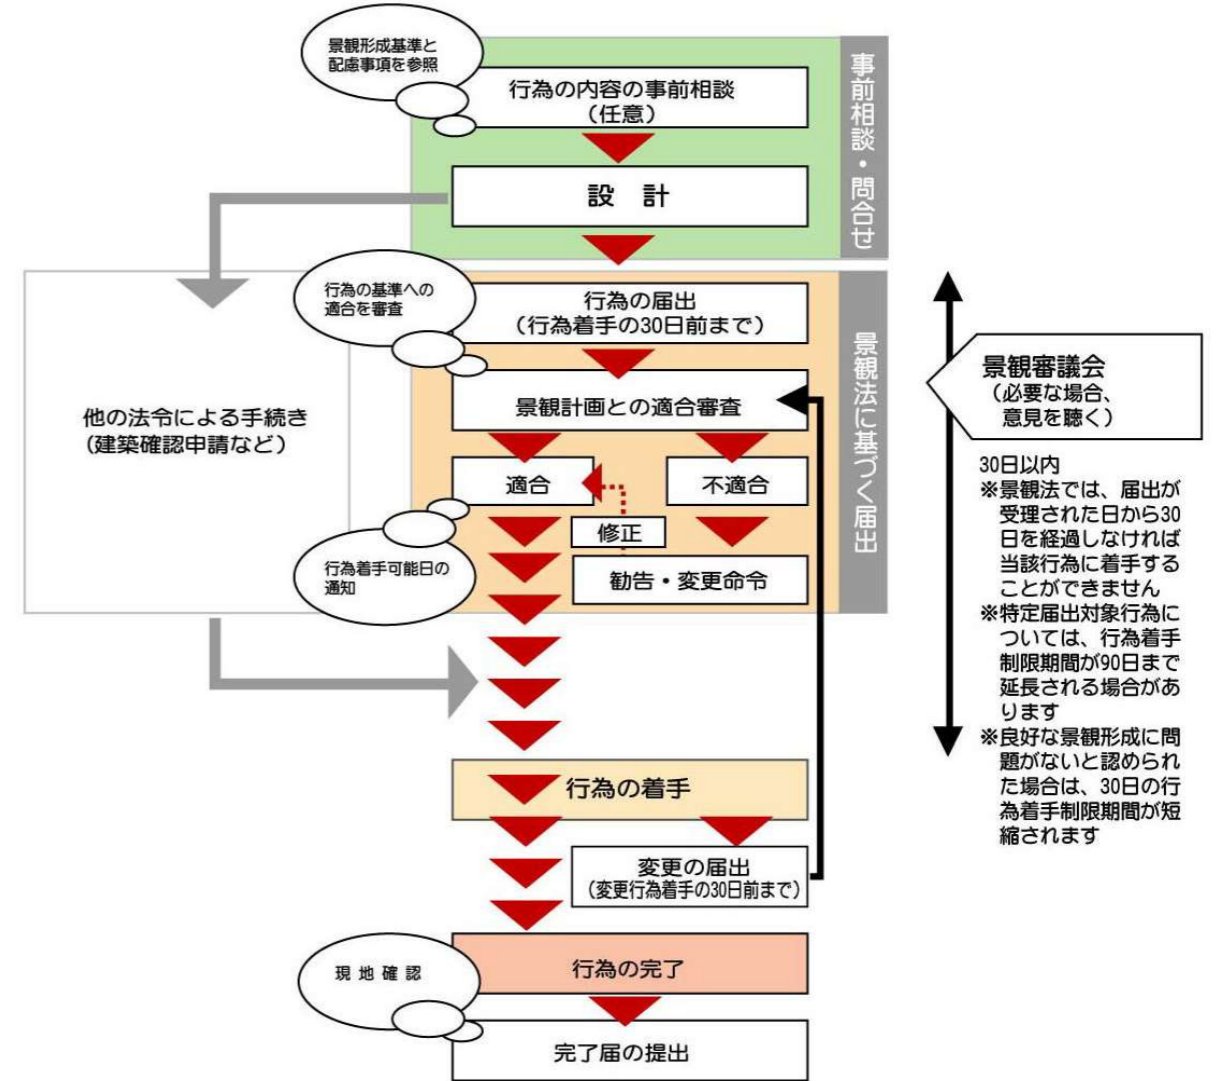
景観形成基準と配慮事項を参照

行為の内容の事前相談
（任意）

設　計

事前相談・問合せ

行為の基準への適合を審査

行為の届出
（行為着手の30日前まで）

景観計画との適合審査

適合

不適合

修正

勧告・変更命令

景観法に基づく届出

他の法令による手続き
（建築確認申請など）

行為着手可能日の通知

景観審議会
（必要な場合、意見を聴く）

30日以内
※景観法では、届出が受理された日から30日を経過しなければ当該行為に着手することができません
※特定届出対象行為については、行為着手制限期間が90日まで延長される場合があります
※良好な景観形成に問題がないと認められた場合は、30日の行為着手制限期間が短縮されます

行為の着手

変更の届出
（変更行為着手の30日前まで）

現 地 確 認

行為の完了

完了届の提出